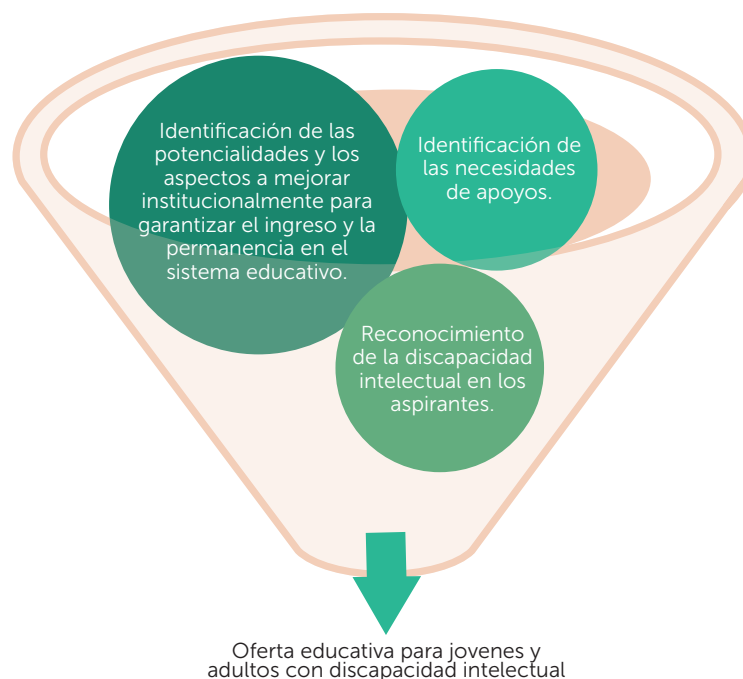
Identificación de las potencialidades y los aspectos a mejorar institucionalmente para garantizar el ingreso y la permanencia en el sistema educativo.

Identificación de las necesidades de apoyos.

Reconocimiento de la discapacidad intelectual en los aspirantes.

Oferta educativa para jovenes y adultos con discapacidad intelectual